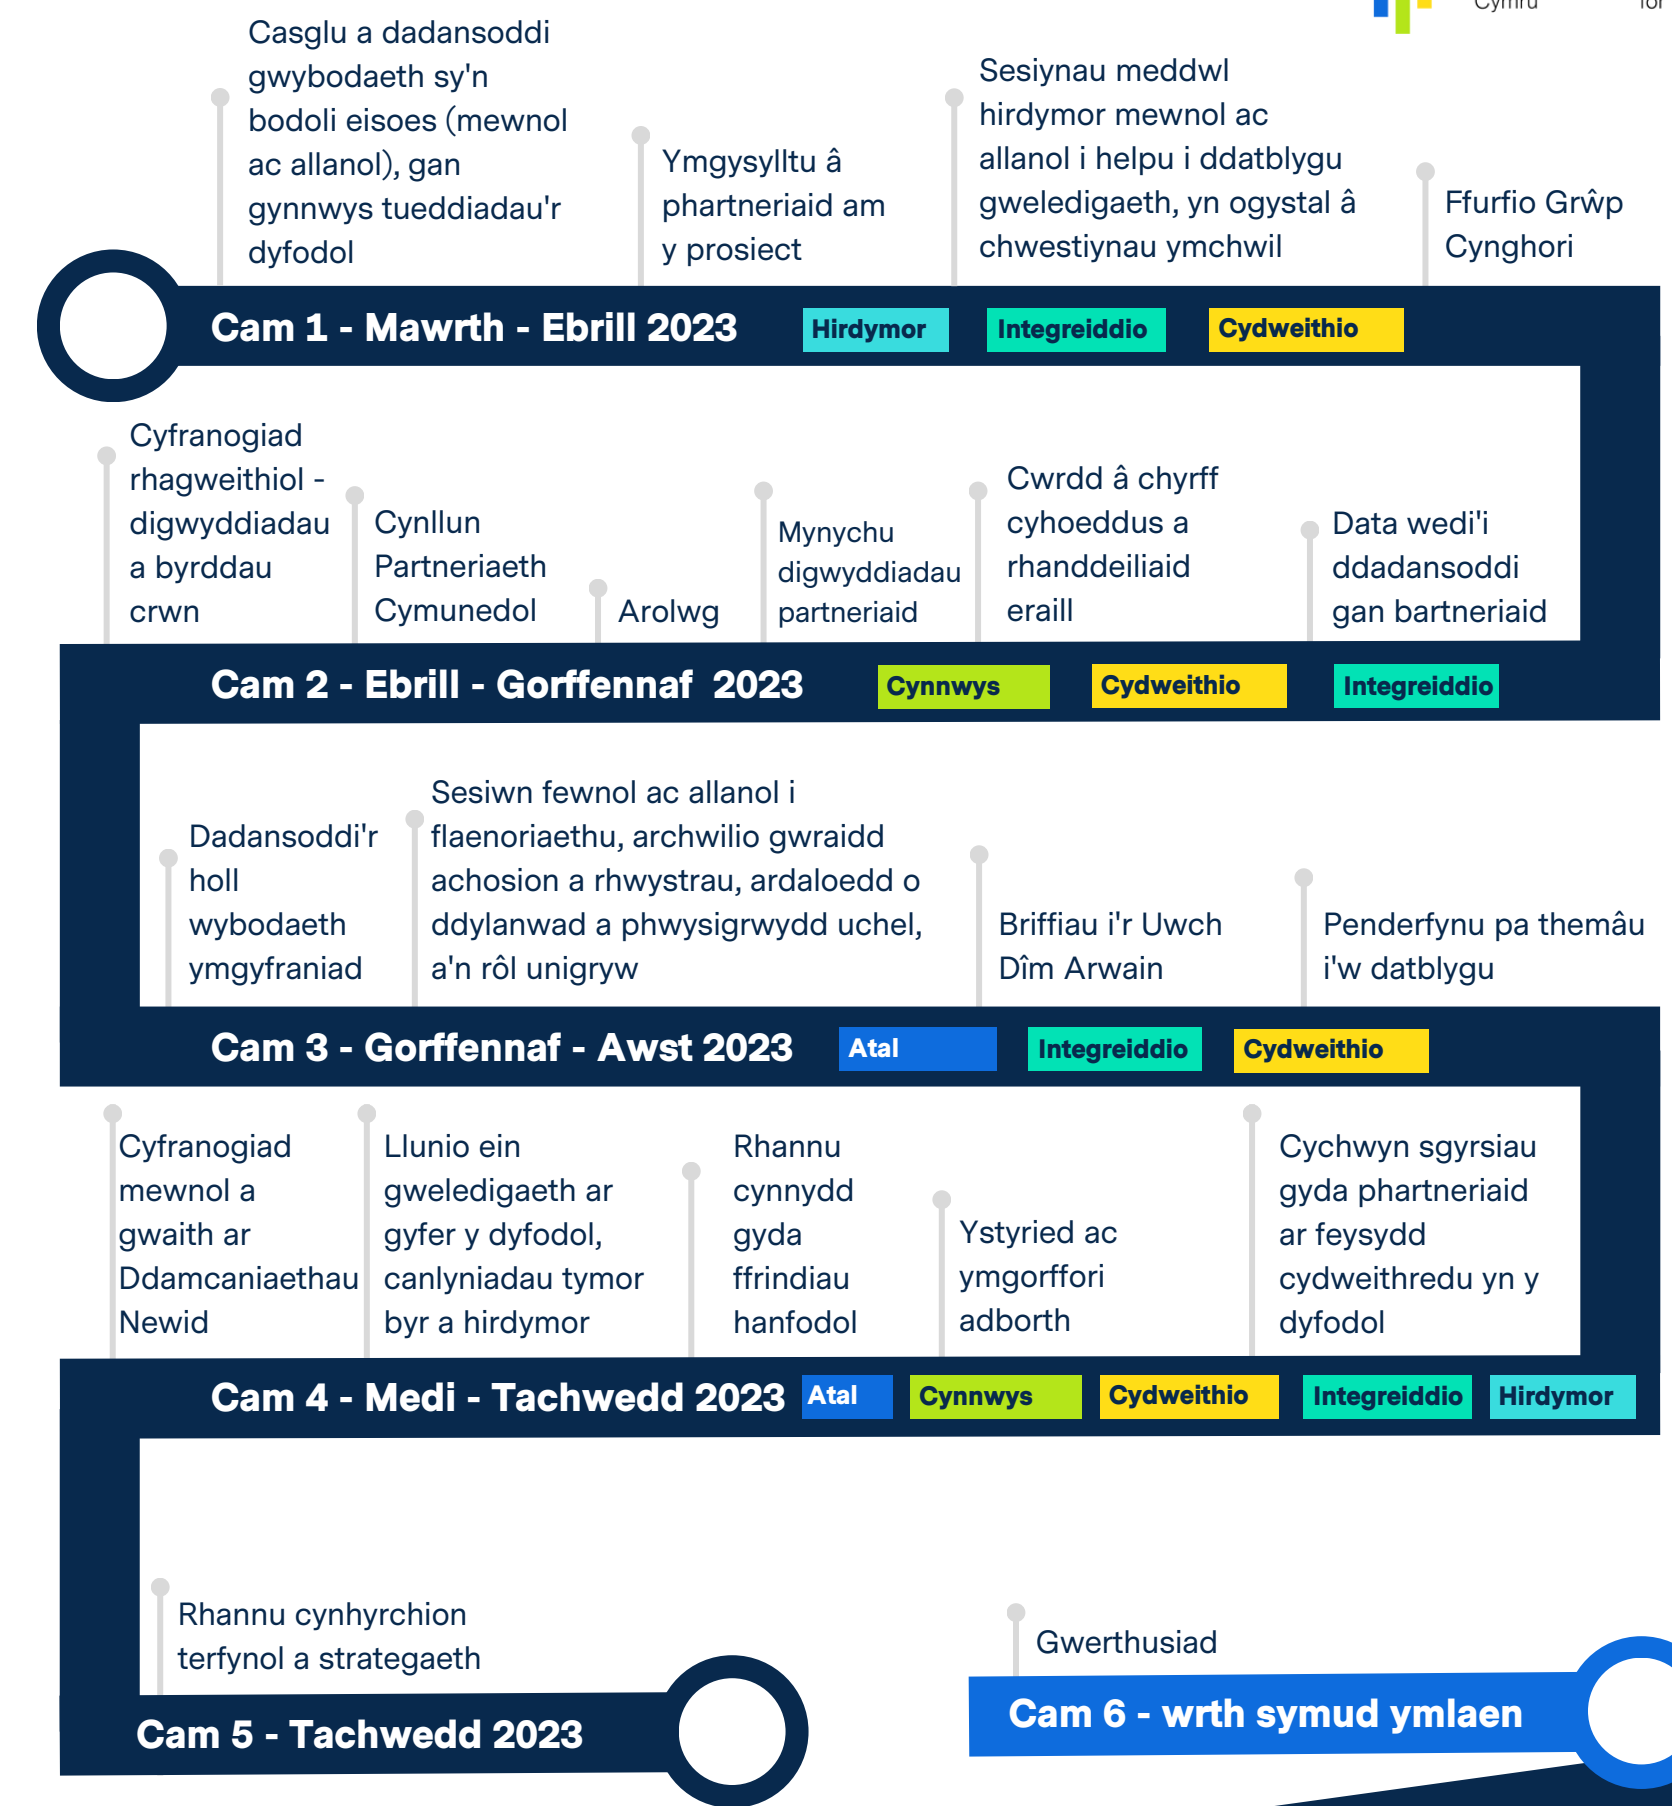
Cymru

Casglu a dadansoddi gwybodaeth sy'n bodoli eisoes (mewnol ac allanol), gan gynnwys tueddiadau'r dyfodol

Ymgysylltu â phartneriaid am y prosiect

Sesiynau meddwl hirdymor mewnol ac allanol i helpu i ddatblygu gweledigaeth, yn ogystal â chwestiynau ymchwil

Ffurfio Grŵp Cynghori

Cam 1 - Mawrth - Ebrill 2023

Hirdymor

Integreiddio

Cydweithio

Cyfranogiad rhagweithiol - digwyddiadau a byrddau crwn

Cynllun Partneriaeth Cymunedol

Arolwg

Mynychu digwyddiadau partneriaid

Cwrdd â chyrff cyhoeddus a rhanddeiliaid eraill

Data wedi'i ddadansoddi gan bartneriaid

Cam 2 - Ebrill - Gorffennaf 2023

Cynnwys

Cydweithio

Integreiddio

Dadansoddi'r holl wybodaeth ymgyfraniad

Sesiwn fewnol ac allanol i flaenoriaethu, archwilio gwraidd achosion a rhwystrau, ardaloedd o ddylanwad a phwysigrwydd uchel, a'n rôl unigryw

Briffiau i'r Uwch Dîm Arwain

Penderfynu pa themâu i'w datblygu

Cam 3 - Gorffennaf - Awst 2023

Atal

Integreiddio

Cydweithio

Cyfranogiad mewnol a gwaith ar Ddamcaniaethau Newid

Llunio ein gweledigaeth ar gyfer y dyfodol, canlyniadau tymor byr a hirdymor

Rhannu cynnydd gyda ffrindiau hanfodol

Ystyried ac ymgorffori adborth

Cychwyn sgyrsiau gyda phartneriaid ar feysydd cydweithredu yn y dyfodol

Cam 4 - Medi - Tachwedd 2023

Atal

Cynnwys

Cydweithio

Integreiddio

Hirdymor

Rhannu cynhyrchion terfynol a strategaeth

Cam 5 - Tachwedd 2023

Gwerthusiad

Cam 6 - wrth symud ymlaen